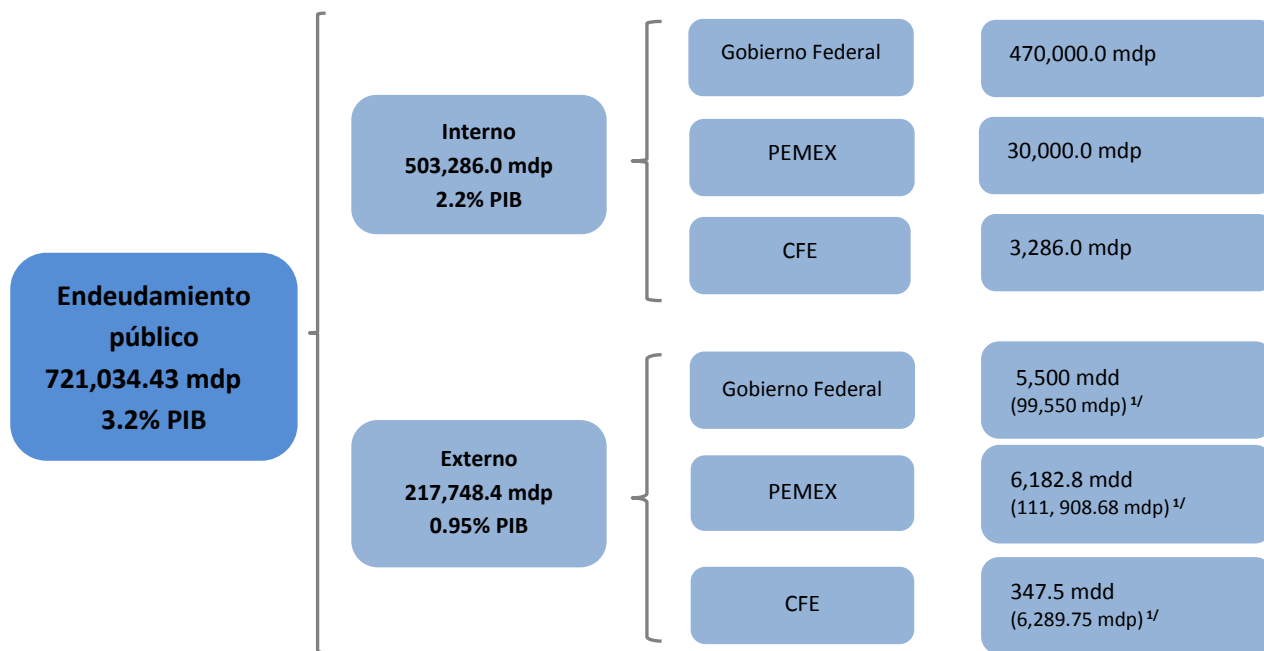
Endeudamiento público
721,034.43 mdp
3.2% PIB

Interno
503,286.0 mdp
2.2% PIB

Gobierno Federal
470,000.0 mdp

PEMEX
30,000.0 mdp

CFE
3,286.0 mdp

Externo
217,748.4 mdp
0.95% PIB

Gobierno Federal
5,500 mdd
(99,550 mdp) $^{1/}$

PEMEX
6,182.8 mdd
(111, 908.68 mdp) $^{1/}$

CFE
347.5 mdd
(6,289.75 mdp) $^{1/}$